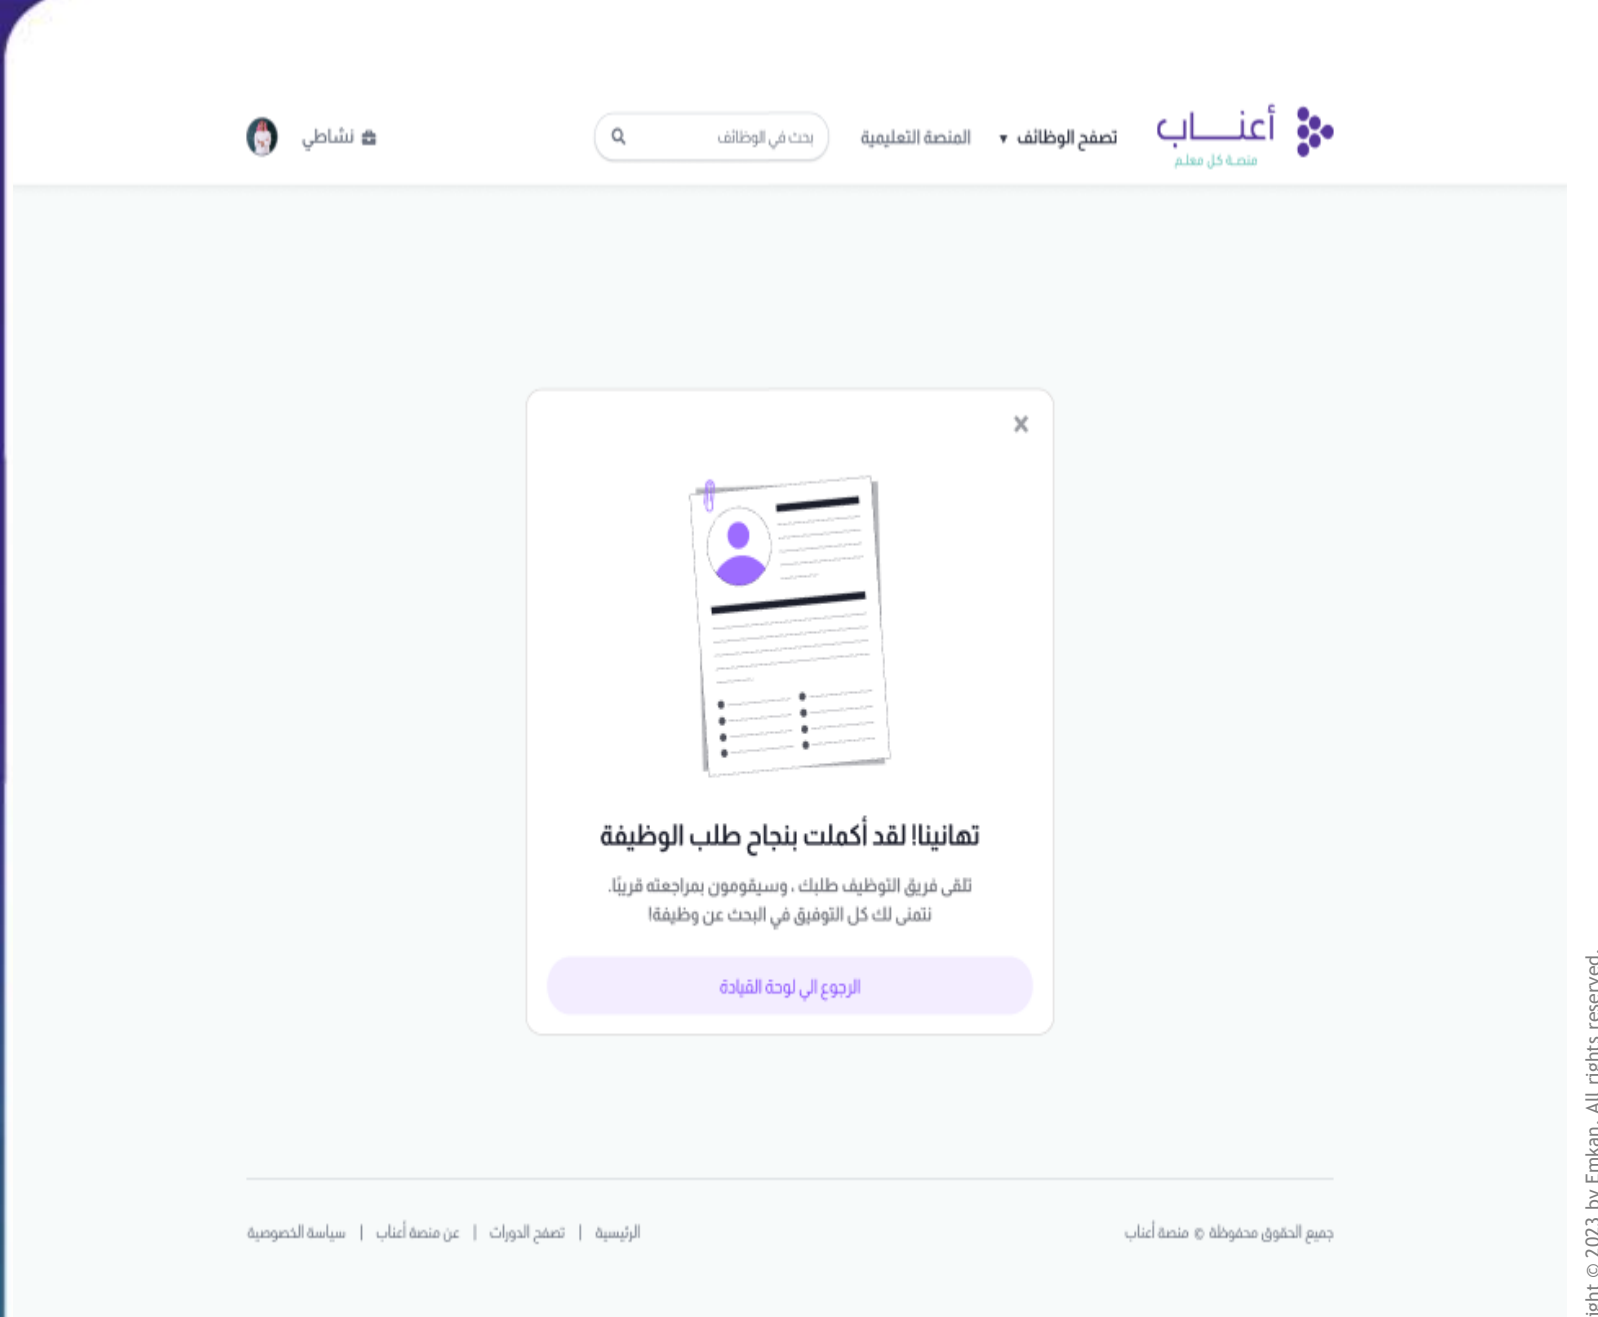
أعناب
منصة كل معلم

تصفح الوظائف ▾ المنصة التعليمية

بحث في الوظائف

نشاطي

×

تهانينا! لقد أكملت بنجاح طلب الوظيفة

تلقى فريق التوظيف طلبك ، وسيقومون بمراجعته قريبًا.
نتمنى لك كل التوفيق في البحث عن وظيفة!

الرجوع الى لوحة القيادة

جميع الحقوق محفوظة © منصة أعناب

الرئيسية | تصفح الدورات | عن منصة أعناب | سياسة الخصوصية

ight © 2023 by Emkan. All rights reserved.